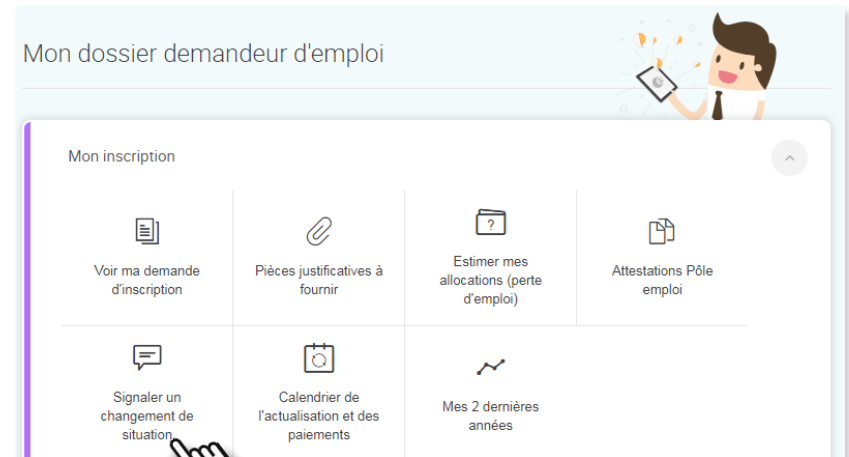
Mon dossier demandeur d'emploi

Mon inscription

| Voir ma demande d'inscription | Pièces justificatives à fournir | Estimer mes allocations (perte d'emploi) | Attestations Pôle emploi |
|---|---|---|---|
| Signaler un changement de situation | Calendrier de l'actualisation et des paiements | Mes 2 dernières années | |